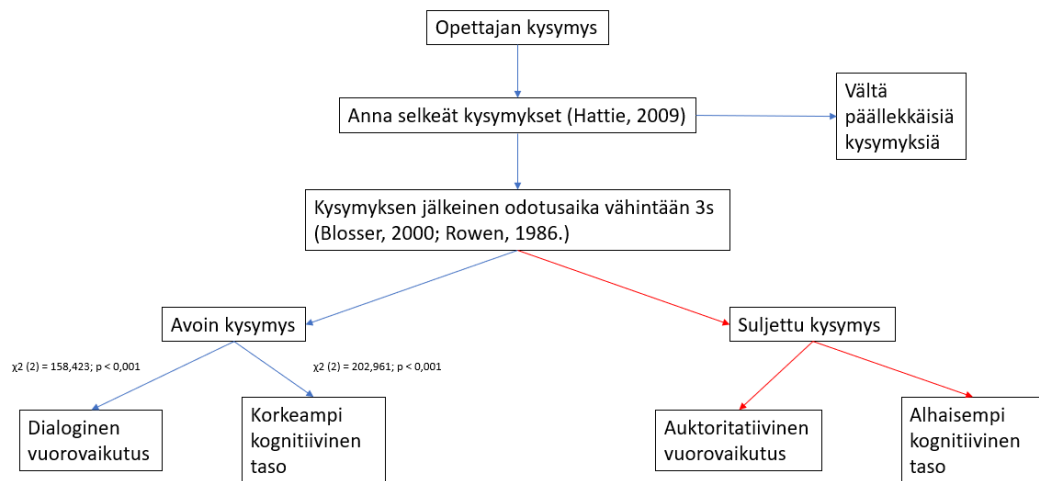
Opettajan kysymys

Anna selkeät kysymykset (Hattie, 2009)

Vältä päällekkäisiä kysymyksiä

Kysymyksen jälkeinen odotusaika vähintään 3s (Blosser, 2000; Rowen, 1986.)

Avoin kysymys

Suljettu kysymys

$\chi2$ (2) = 158,423; p < 0,001

$\chi2$ (2) = 202,961; p < 0,001

Dialoginen vuorovaikutus

Korkeampi kognitiivinen taso

Auktoritatiivinen vuorovaikutus

Alhaisempi kognitiivinen taso